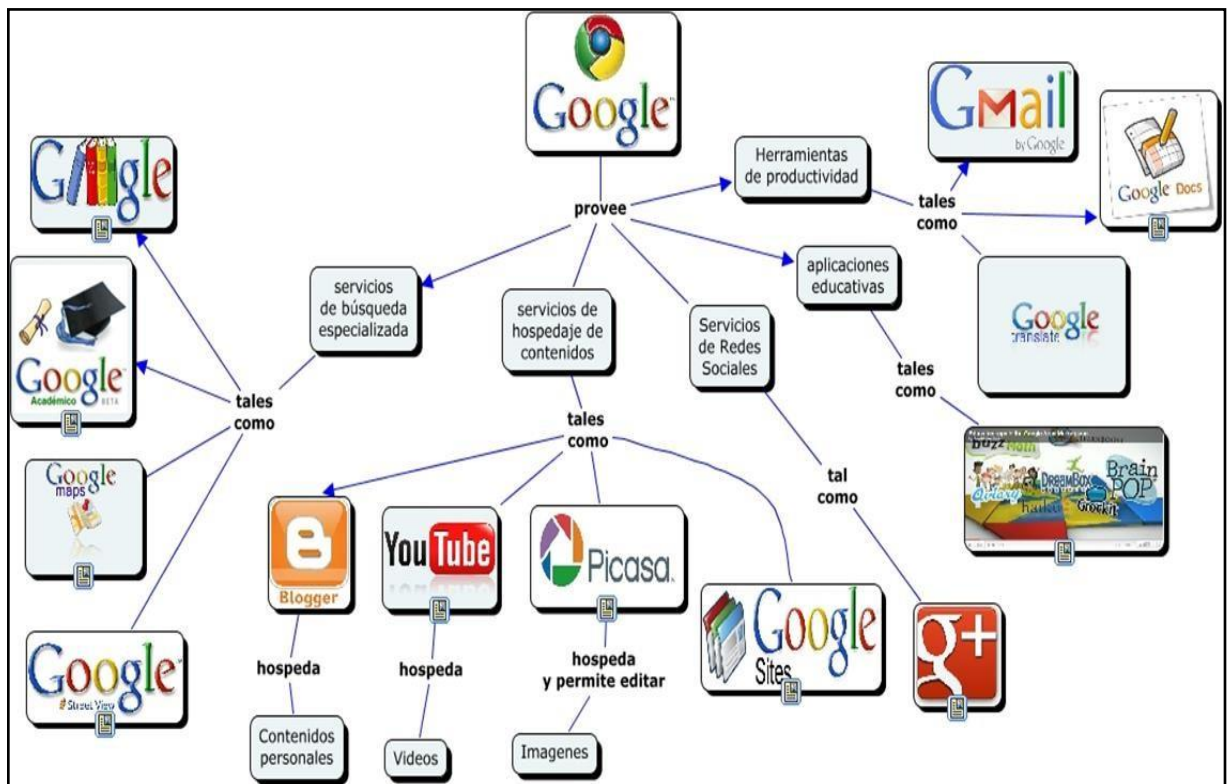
Google

provee

Herramientas de productividad

tales como

GMail by Google

Google Docs

Google translate

aplicaciones educativas

tales como

buzz DreamBox Brain POP

servicios de búsqueda especializada

tales como

Google

Google Académico BETA

Google maps

Google Street View

servicios de hospedaje de contenidos

tales como

Blogger

hospeda

Contenidos personales

YouTube

hospeda

Videos

Picasa

hospeda y permite editar

Imagenes

Google Sites

Servicios de Redes Sociales

tal como

g+